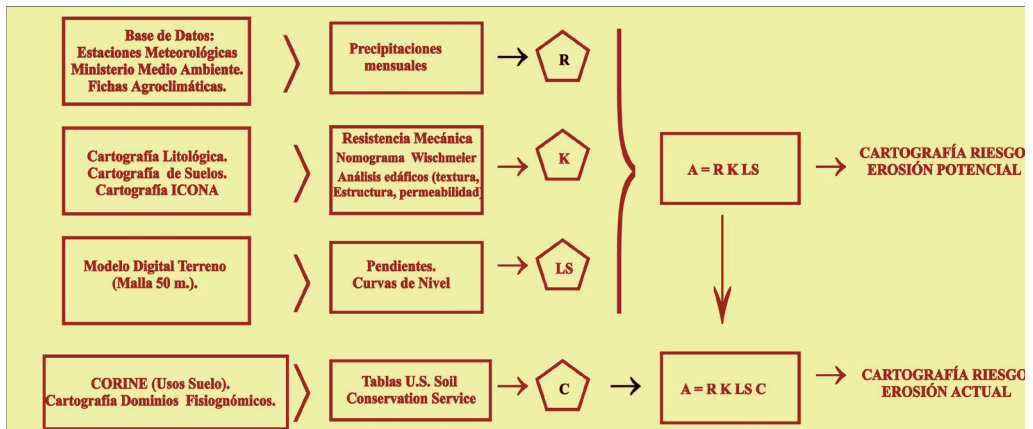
Base de Datos:
Estaciones Meteorológicas
Ministerio Medio Ambiente.
Fichas Agroclimáticas.

Precipitaciones mensuales

R

Cartografía Litológica.
Cartografía de Suelos.
Cartografía ICONA

Resistencia Mecánica
Nomograma Wischmeier
Análisis edáficos (textura, Estructura, permeabilidad)

K

A = R K LS

CARTOGRAFÍA RIESGO EROSIÓN POTENCIAL

Modelo Digital Terreno
(Malla 50 m.).

Pendientes.
Curvas de Nivel

LS

CORINE (Usos Suelo).
Cartografía Dominios Fisiognómicos.

Tablas U.S. Soil Conservation Service

C

A = R K LS C

CARTOGRAFÍA RIESGO EROSIÓN ACTUAL